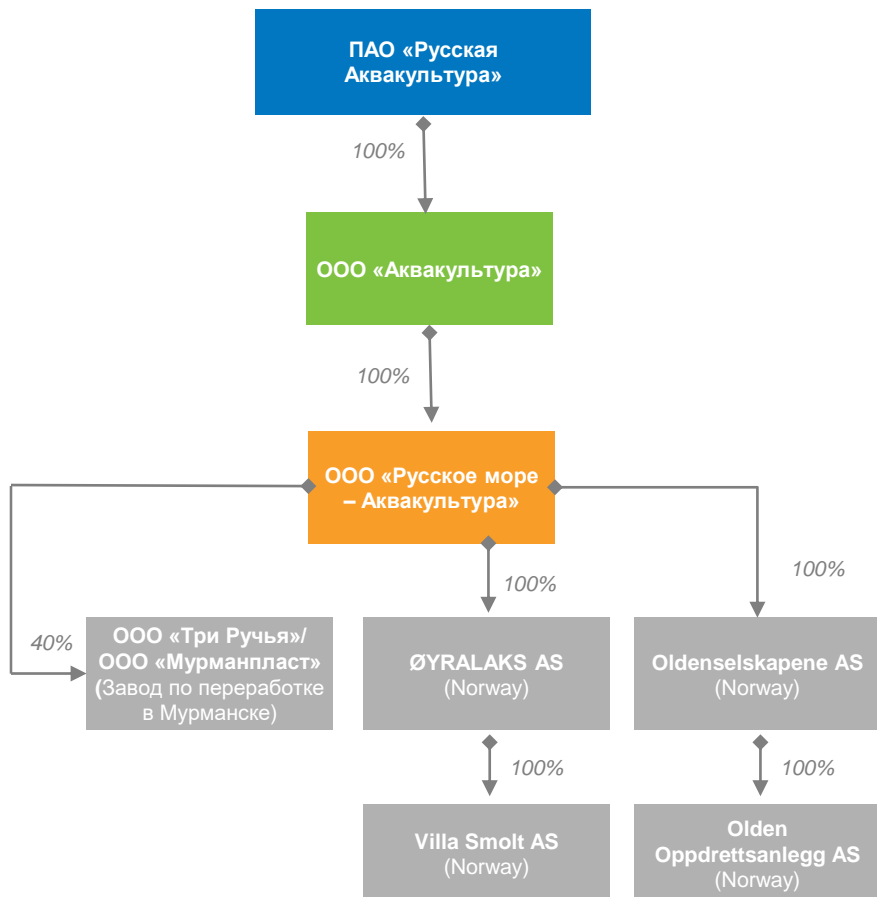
ПАО «Русская Аквакультура»

100%

ООО «Аквакультура»

100%

ООО «Русское море – Аквакультура»

40%

ООО «Три Ручья»/ ООО «Мурманпласт» (Завод по переработке в Мурманске)

100%

ØYRALAKS AS (Norway)

100%

Oldenselskapene AS (Norway)

100%

Villa Smolt AS (Norway)

100%

Olden Oppdrettsanlegg AS (Norway)